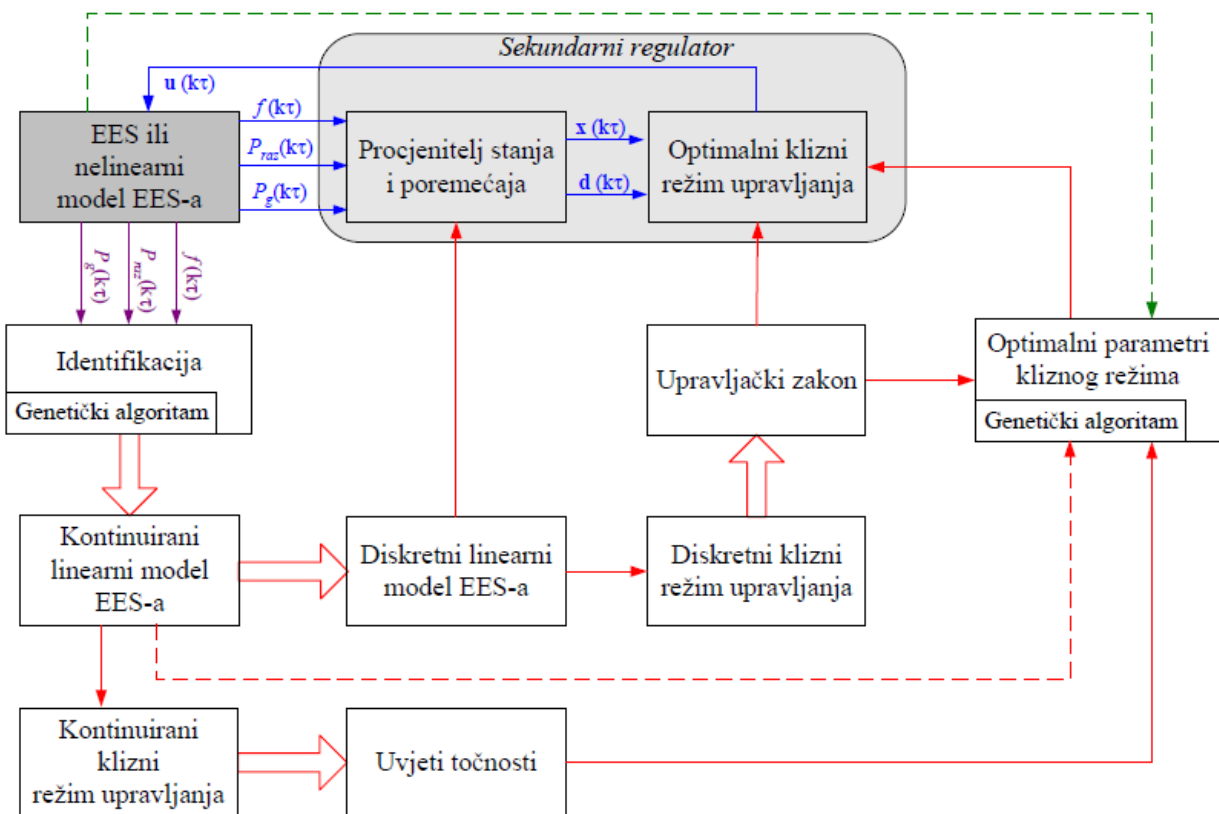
Sekundarni regulator

u (kτ)

EES ili nelinearni model EES-a

$f$(kτ)

$P_{raz}$(kτ)

$P_g$(kτ)

Procjenitelj stanja i poremećaja

x (kτ)

d (kτ)

Optimalni klizni režim upravljanja

$P_g$(kτ)

$P_{raz}$(kτ)

$f$(kτ)

Identifikacija

Genetički algoritam

Upravljački zakon

Optimalni parametri kliznog režima

Genetički algoritam

Kontinuirani linearni model EES-a

Diskretni linearni model EES-a

Diskretni klizni režim upravljanja

Kontinuirani klizni režim upravljanja

Uvjeti točnosti